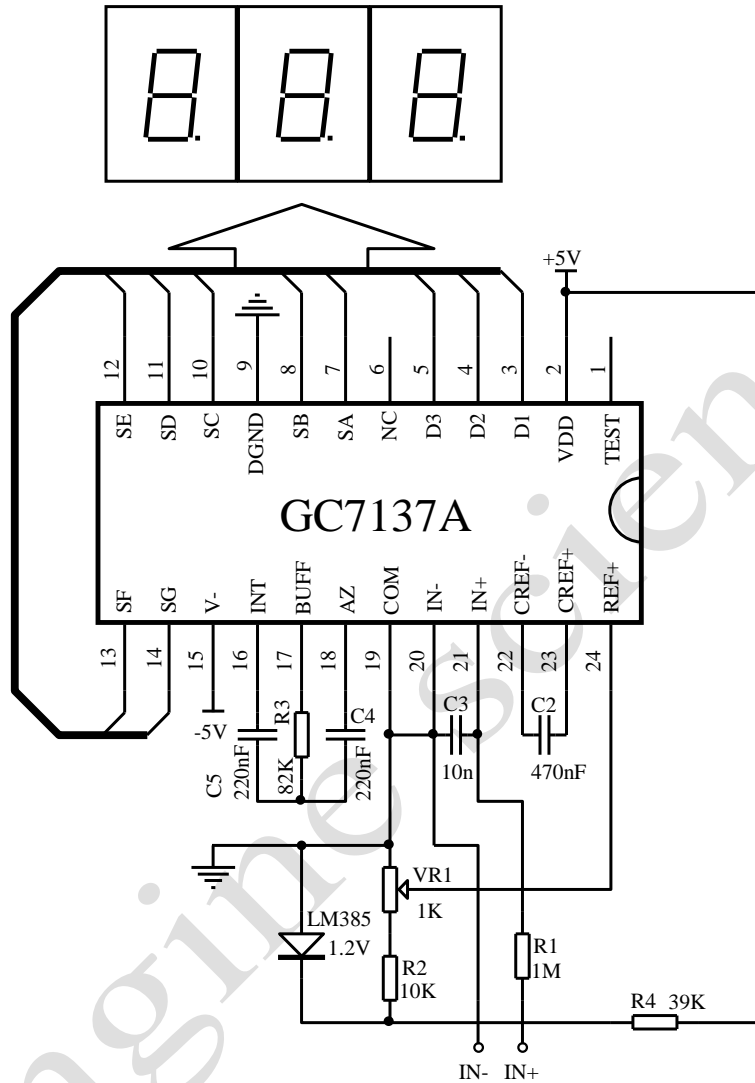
+5V

12 11 10 9 8 7 6 5 4 3 2 1

SE SD SC DGND SB SA NC D3 D2 D1 VDD TEST

GC7137A

SF SG V- INT BUFF AZ COM IN- IN+ CREF- CREF+ REF+

13 14 15 16 17 18 19 20 21 22 23 24

-5V

R3
82K

C4
220nF

C5
220nF

C3
10n

C2
470nF

VR1
1K

LM385
1.2V

R2
10K

R1
1M

R4 39K

IN- IN+